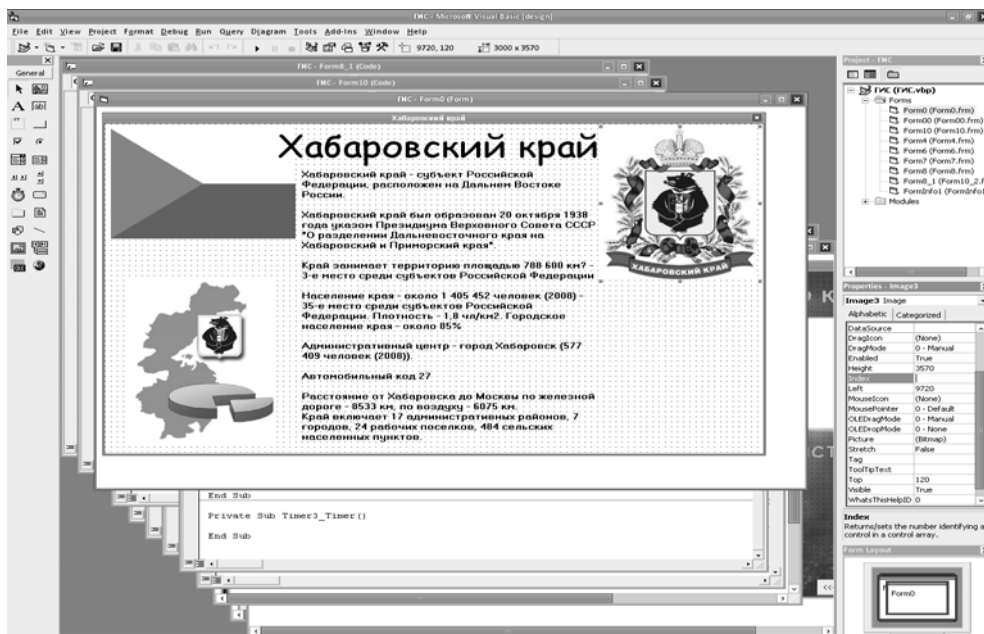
ГИС - Microsoft Visual Basic [design]

File Edit View Project Format Debug Run Query Diagram Tools Add-Ins Window Help

9720, 120    3000 x 3570

General

ГИС - Form8_1 (Code)

ГИС - Form10 (Code)

ГИС - Form0 (Form)

Хабаровский край

Хабаровский край

Хабаровский край - субъект Российской Федерации, расположен на Дальнем Востоке России.

Хабаровский край был образован 20 октября 1938 года указом Президиума Верховного Совета СССР "О разделении Дальневосточного края на Хабаровский и Приморский края".

Край занимает территорию площадью 788 600 км² - 3-е место среди субъектов Российской Федерации

Население края - около 1 405 452 человек (2008) - 35-е место среди субъектов Российской Федерации. Плотность - 1,8 чел/км2. Городское население края - около 85%

Административный центр - город Хабаровск (577 409 человек (2008)).

Автомобильный код 27

Расстояние от Хабаровска до Москвы по железной дороге - 8533 км, по воздуху - 6075 км. Край включает 17 административных районов, 7 городов, 24 рабочих поселков, 484 сельских населенных пунктов.

ХАБАРОВСКИЙ КРАЙ

End Sub

Private Sub Timer3_Timer()

End Sub

Project - ГИС

ГИС (ГИС.vbp)
Forms
Form0 (Form0.frm)
Form00 (Form00.frm)
Form10 (Form10.frm)
Form4 (Form4.frm)
Form6 (Form6.frm)
Form7 (Form7.frm)
Form8 (Form8.frm)
Form8_1 (Form10_2.f
FormInfo1 (FormInfo1
Modules

Properties - Image3

Image3 Image

Alphabetic | Categorized

| | |
|---|---|
| DataSource | |
| DragIcon | (None) |
| DragMode | 0 - Manual |
| Enabled | True |
| Height | 3570 |
| Index | |
| Left | 9720 |
| MouseIcon | (None) |
| MousePointer | 0 - Default |
| OLEDragMode | 0 - Manual |
| OLEDropMode | 0 - None |
| Picture | (Bitmap) |
| Stretch | False |
| Tag | |
| ToolTipText | |
| Top | 120 |
| Visible | True |
| WhatsThisHelpID | 0 |

Index
Returns/sets the number identifying a control in a control array.

Form Layout

Form0